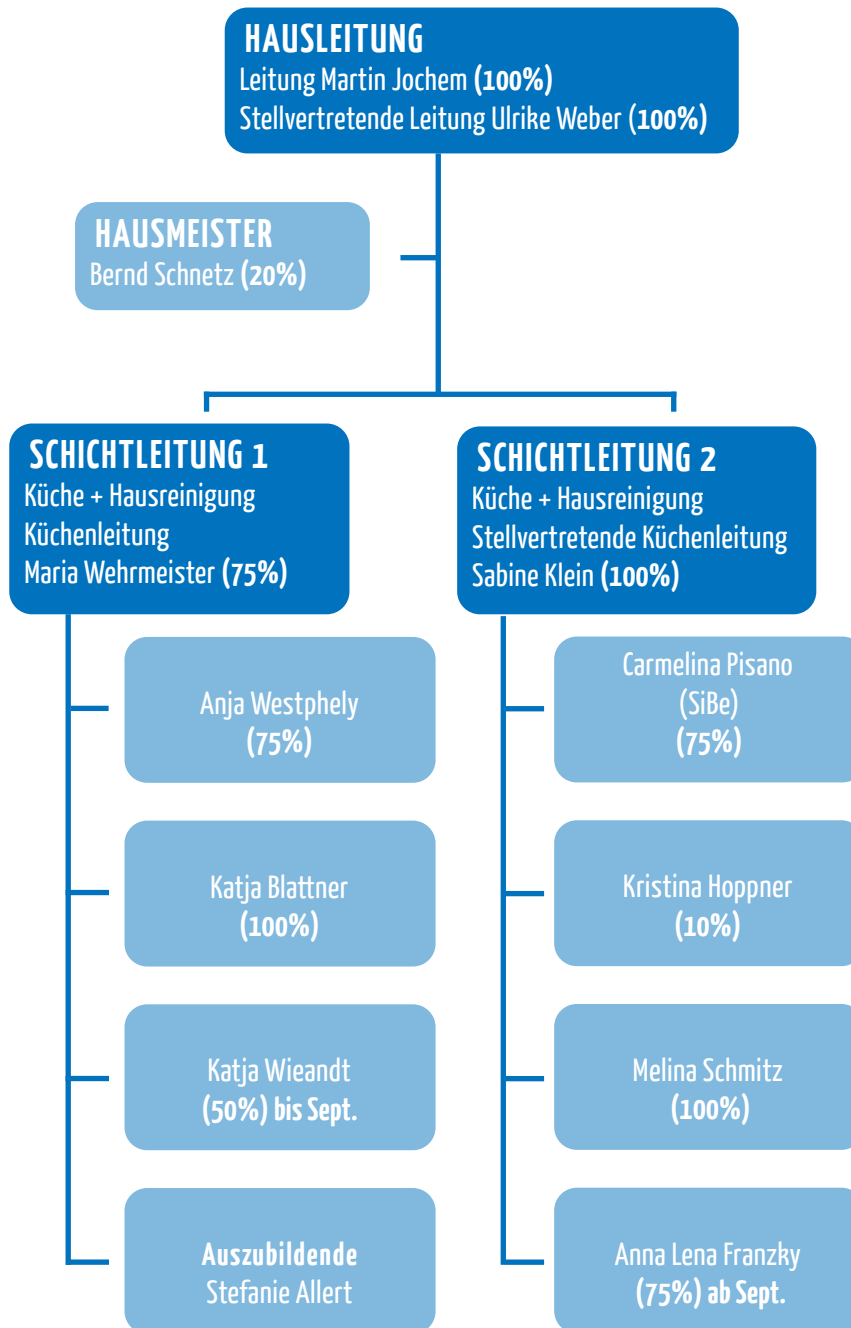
HAUSLEITUNG
Leitung Martin Jochem (100%)
Stellvertretende Leitung Ulrike Weber (100%)

HAUSMEISTER
Bernd Schnetz (20%)

SCHICHTLEITUNG 1
Küche + Hausreinigung
Küchenleitung
Maria Wehrmeister (75%)

Anja Westphely
(75%)

Katja Blattner
(100%)

Katja Wieandt
(50%) bis Sept.

Auszubildende
Stefanie Allert

SCHICHTLEITUNG 2
Küche + Hausreinigung
Stellvertretende Küchenleitung
Sabine Klein (100%)

Carmelina Pisano
(SiBe)
(75%)

Kristina Hoppner
(10%)

Melina Schmitz
(100%)

Anna Lena Franzky
(75%) ab Sept.